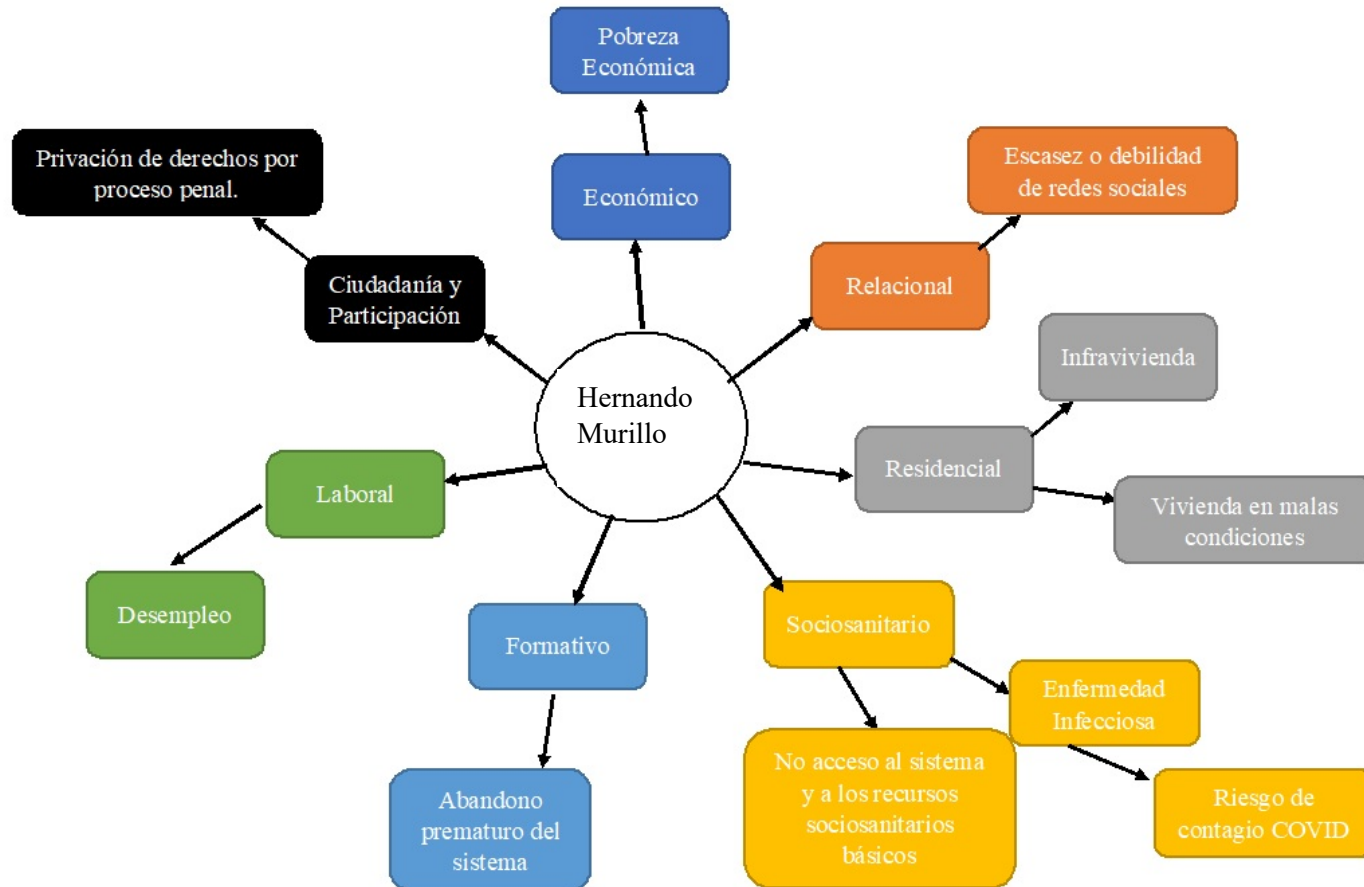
Hernando Murillo

Económico

Pobreza Económica

Relacional

Escasez o debilidad de redes sociales

Residencial

Infravivienda

Vivienda en malas condiciones

Sociosanitario

Enfermedad Infecciosa

Riesgo de contagio COVID

No acceso al sistema y a los recursos sociosanitarios básicos

Formativo

Abandono prematuro del sistema

Laboral

Desempleo

Ciudadanía y Participación

Privación de derechos por proceso penal.